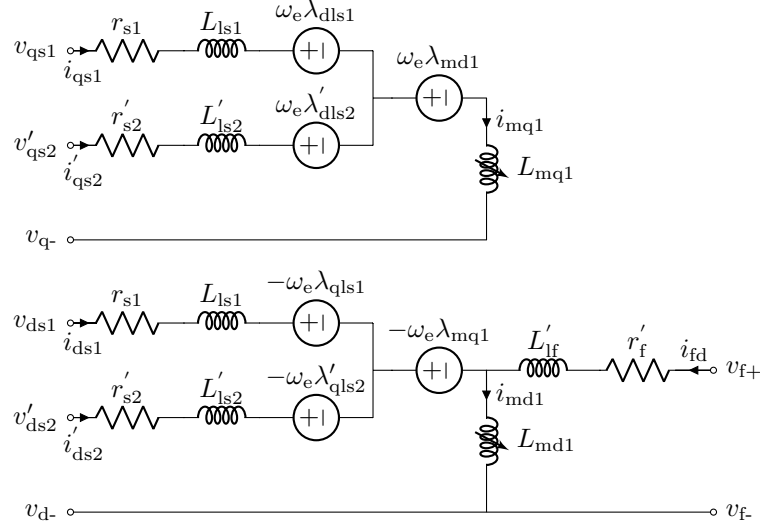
$v_{\mathrm{qs1}}$ $i_{\mathrm{qs1}}$ $r_{\mathrm{s1}}$ $L_{\mathrm{ls1}}$ $\omega_{\mathrm{e}}\lambda_{\mathrm{dls1}}$ $+|$

$\omega_{\mathrm{e}}\lambda_{\mathrm{md1}}$ $+|$

$v'_{\mathrm{qs2}}$ $i'_{\mathrm{qs2}}$ $r'_{\mathrm{s2}}$ $L'_{\mathrm{ls2}}$ $\omega_{\mathrm{e}}\lambda'_{\mathrm{dls2}}$ $+|$

$i_{\mathrm{mq1}}$

$L_{\mathrm{mq1}}$

$v_{\mathrm{q-}}$

$v_{\mathrm{ds1}}$ $i_{\mathrm{ds1}}$ $r_{\mathrm{s1}}$ $L_{\mathrm{ls1}}$ $-\omega_{\mathrm{e}}\lambda_{\mathrm{qls1}}$ $+|$

$-\omega_{\mathrm{e}}\lambda_{\mathrm{mq1}}$ $+|$ $L'_{\mathrm{lf}}$ $r'_{\mathrm{f}}$ $i_{\mathrm{fd}}$ $v_{\mathrm{f+}}$

$v'_{\mathrm{ds2}}$ $i'_{\mathrm{ds2}}$ $r'_{\mathrm{s2}}$ $L'_{\mathrm{ls2}}$ $-\omega_{\mathrm{e}}\lambda'_{\mathrm{qls2}}$ $+|$

$i_{\mathrm{md1}}$

$L_{\mathrm{md1}}$

$v_{\mathrm{d-}}$ $v_{\mathrm{f-}}$